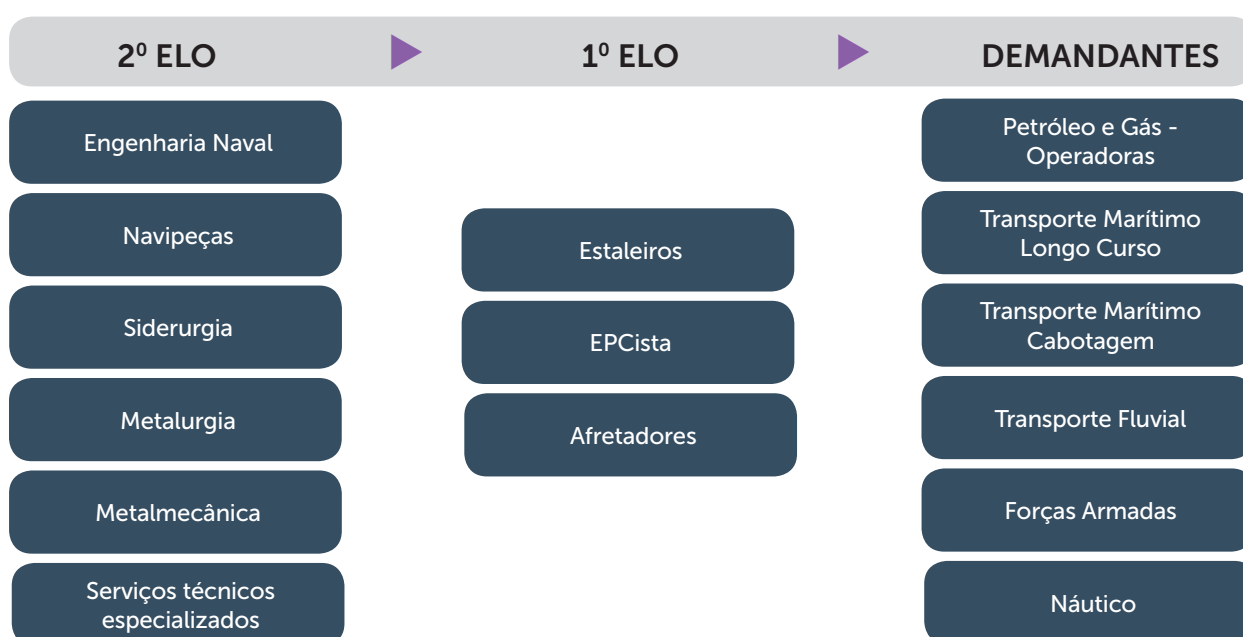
$2^0$ ELO

$1^0$ ELO

DEMANDANTES

Engenharia Naval

Navipeças

Siderurgia

Metalurgia

Metalmecânica

Serviços técnicos especializados

Estaleiros

EPCista

Afretadores

Petróleo e Gás - Operadoras

Transporte Marítimo Longo Curso

Transporte Marítimo Cabotagem

Transporte Fluvial

Forças Armadas

Náutico